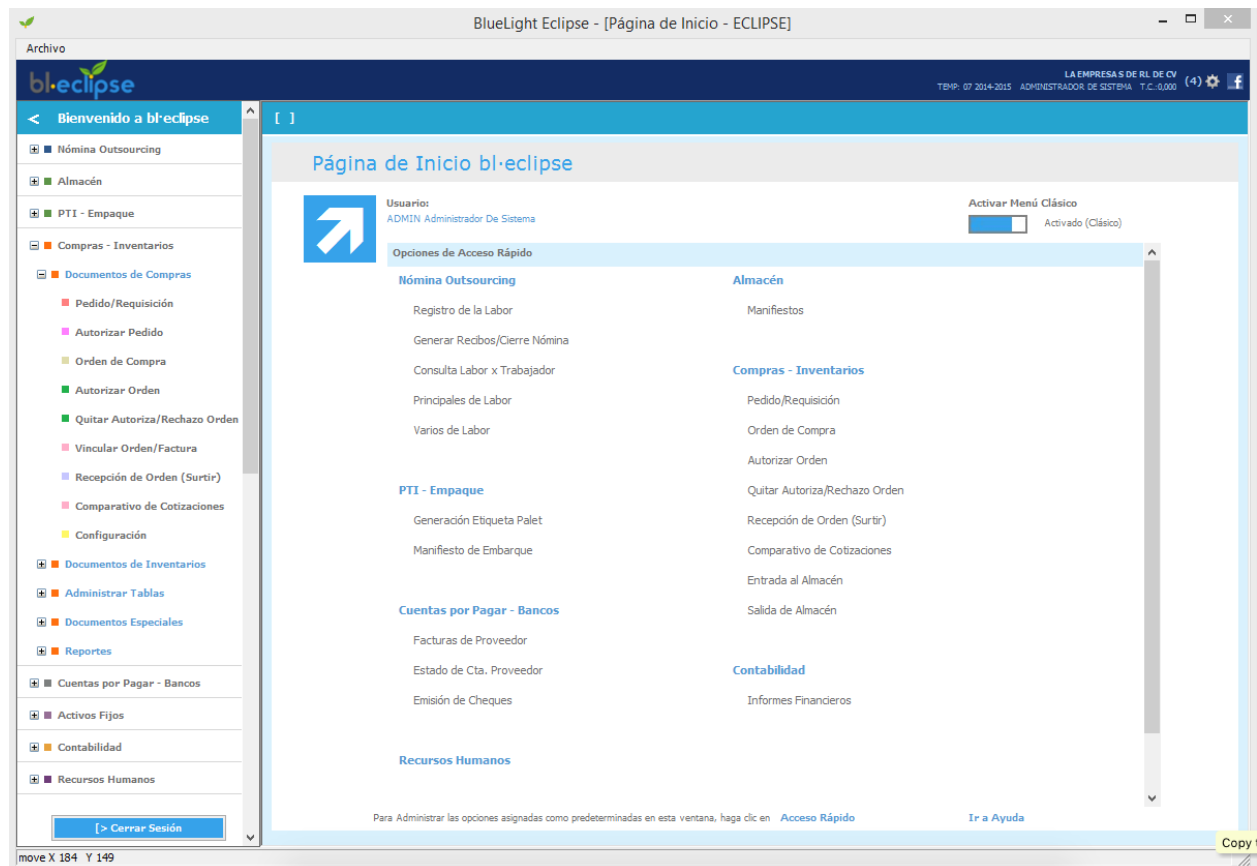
BlueLight Eclipse - [Página de Inicio - ECLIPSE]

Archivo

bl·eclipse

LA EMPRESA S DE RL DE CV
TEMP: 07 2014-2015 ADMINISTRADOR DE SISTEMA T.C.:0,000 (4)

Bienvenido a bl·eclipse

Nómina Outsourcing
Almacén
PTI - Empaque
Compras - Inventarios
Documentos de Compras
Pedido/Requisición
Autorizar Pedido
Orden de Compra
Autorizar Orden
Quitar Autoriza/Rechazo Orden
Vincular Orden/Factura
Recepción de Orden (Surtir)
Comparativo de Cotizaciones
Configuración
Documentos de Inventarios
Administrar Tablas
Documentos Especiales
Reportes
Cuentas por Pagar - Bancos
Activos Fijos
Contabilidad
Recursos Humanos

[> Cerrar Sesión

[ ]

Página de Inicio bl·eclipse

Usuario:
ADMIN Administrador De Sistema

Activar Menú Clásico
Activado (Clásico)

Opciones de Acceso Rápido

Nómina Outsourcing
Registro de la Labor
Generar Recibos/Cierre Nómina
Consulta Labor x Trabajador
Principales de Labor
Varios de Labor

PTI - Empaque
Generación Etiqueta Palet
Manifiesto de Embarque

Cuentas por Pagar - Bancos
Facturas de Proveedor
Estado de Cta. Proveedor
Emisión de Cheques

Recursos Humanos

Almacén
Manifiestos

Compras - Inventarios
Pedido/Requisición
Orden de Compra
Autorizar Orden
Quitar Autoriza/Rechazo Orden
Recepción de Orden (Surtir)
Comparativo de Cotizaciones
Entrada al Almacén
Salida de Almacén

Contabilidad
Informes Financieros

Para Administrar las opciones asignadas como predeterminadas en esta ventana, haga clic en Acceso Rápido

Ir a Ayuda

move X 184 Y 149

Copy